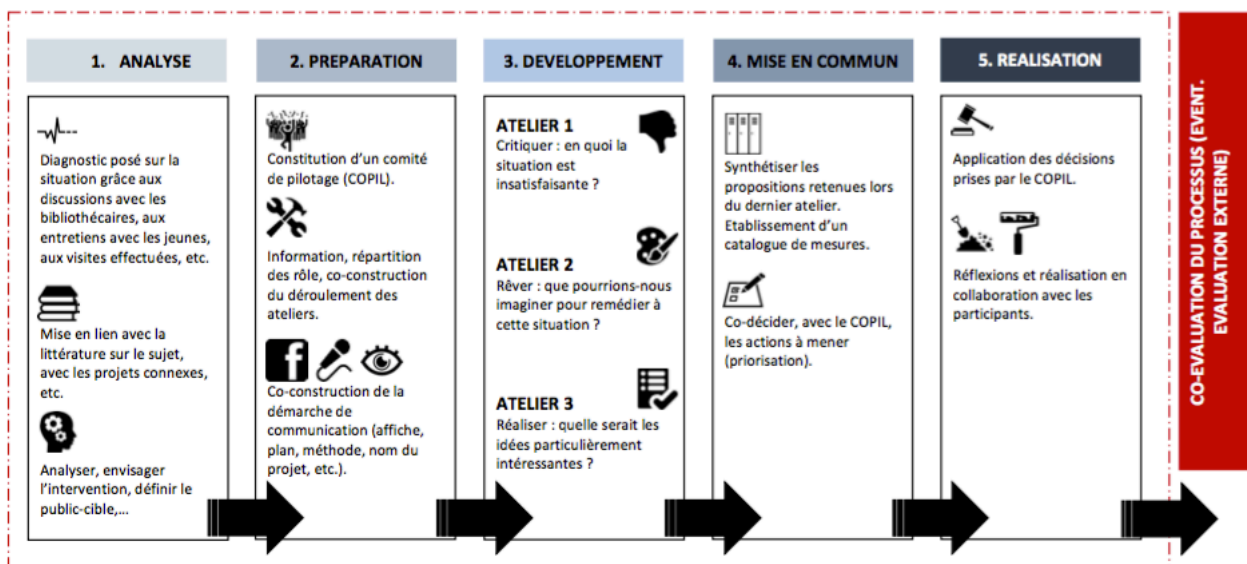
1. ANALYSE

Diagnostic posé sur la situation grâce aux discussions avec les bibliothécaires, aux entretiens avec les jeunes, aux visites effectuées, etc.

Mise en lien avec la littérature sur le sujet, avec les projets connexes, etc.

Analyser, envisager l'intervention, définir le public-cible,…

2. PREPARATION

Constitution d'un comité de pilotage (COPIL).

Information, répartition des rôle, co-construction du déroulement des ateliers.

Co-construction de la démarche de communication (affiche, plan, méthode, nom du projet, etc.).

3. DEVELOPPEMENT

ATELIER 1
Critiquer : en quoi la situation est insatisfaisante ?

ATELIER 2
Rêver : que pourrions-nous imaginer pour remédier à cette situation ?

ATELIER 3
Réaliser : quelle serait les idées particulièrement intéressantes ?

4. MISE EN COMMUN

Synthétiser les propositions retenues lors du dernier atelier. Etablissement d'un catalogue de mesures.

Co-décider, avec le COPIL, les actions à mener (priorisation).

5. REALISATION

Application des décisions prises par le COPIL.

Réflexions et réalisation en collaboration avec les participants.

CO-EVALUATION DU PROCESSUS (EVENT. EVALUATION EXTERNE)